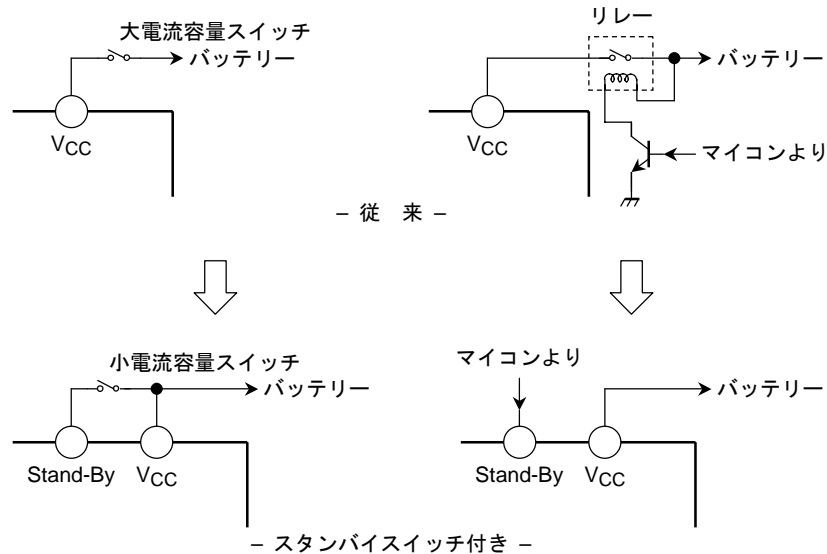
大電流容量スイッチ

バッテリー

$V_{CC}$

リレー

バッテリー

$V_{CC}$

マイコンより

– 従　来 –

小電流容量スイッチ

バッテリー

Stand-By

$V_{CC}$

マイコンより

バッテリー

Stand-By

$V_{CC}$

– スタンバイスイッチ付き –